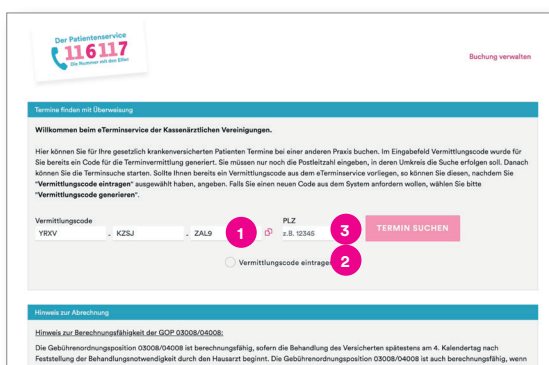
Der Patientenservice
116117
Die Nummer mit den Elfen

Buchung verwalten

Termine finden mit Überweisung

Willkommen beim eTerminservice der Kassenärztlichen Vereinigungen.

Hier können Sie für Ihre gesetzlich krankenversicherten Patienten Termine bei einer anderen Praxis buchen. Im Eingabefeld Vermittlungscode wurde für Sie bereits ein Code für die Terminvermittlung generiert. Sie müssen nur noch die Postleitzahl eingeben, in dem Umkreis die Suche erfolgen soll. Danach können Sie die Terminsuche starten. Sollte Ihnen bereits ein Vermittlungscode aus dem eTerminservice vorliegen, so können Sie diesen, nachdem Sie "Vermittlungscode eintragen" ausgewählt haben, angeben. Falls Sie einen neuen Code aus dem System anfordern wollen, wählen Sie bitte "Vermittlungscode generieren".

Vermittlungscode
YRXV - KZSJ - ZAL9
1
PLZ
z.B. 12345
3
TERMIN SUCHEN

Vermittlungscode eintragen
2

Hinweis zur Abrechnung

Hinweis zur Berechnungsfähigkeit der GOP 03008/04008:

Die Gebührenordnungsposition 03008/04008 ist berechnungsfähig, sofern die Behandlung des Versicherten spätestens am 4. Kalendertag nach Feststellung der Behandlungsnotwendigkeit durch den Hausarzt beginnt. Die Gebührenordnungsposition 03008/04008 ist auch berechnungsfähig, wenn